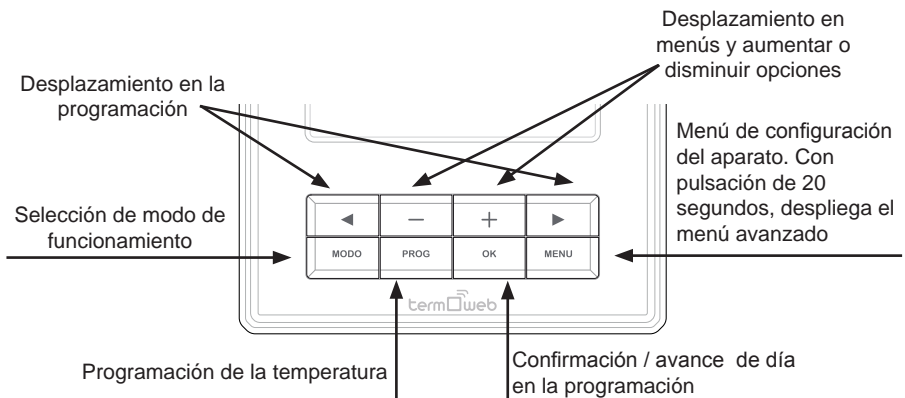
Desplazamiento en menús y aumentar o disminuir opciones

Desplazamiento en la programación

Menú de configuración del aparato. Con pulsación de 20 segundos, despliega el menú avanzado

Selección de modo de funcionamiento

◄
–
+
►
MODO
PROG
OK
MENU

termoweb

Programación de la temperatura

Confirmación / avance de día en la programación